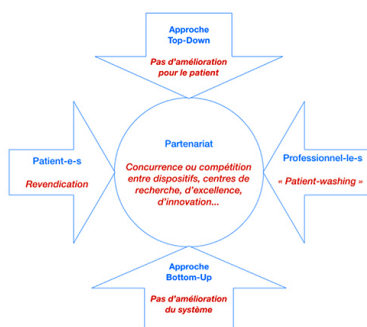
Approche
Top-Down

Pas d'amélioration pour le patient

Patient-e-s

Revendication

Partenariat

Concurrence ou compétition entre dispositifs, centres de recherche, d'excellence, d'innovation...

Professionnel-le-s

« Patient-washing »

Approche
Bottom-Up

Pas d'amélioration du système